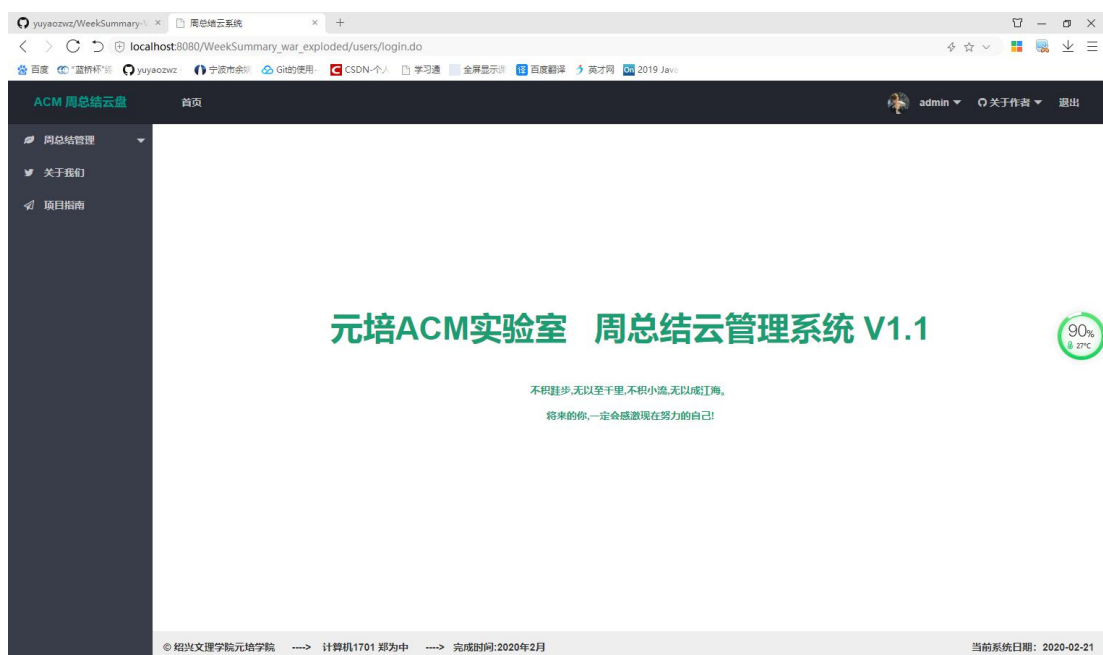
yuyaozwz/WeekSummary-\ × 周总结云系统 × +

localhost:8080/WeekSummary_war_exploded/users/login.do

百度 "蓝桥杯"官 yuyaozwz 宁波市余姚 Git的使用 CSDN-个人 学习通 全屏显示 百度翻译 英才网 2019 Java

ACM 周总结云盘 首页 admin 关于作者 退出

周总结管理
关于我们
项目指南

元培ACM实验室 周总结云管理系统 V1.1

不积跬步,无以至千里,不积小流,无以成江海。

将来的你,一定会感激现在努力的自己!

90%
27°C

© 绍兴文理学院元培学院 ----> 计算机1701 郑为中 ----> 完成时间:2020年2月

当前系统日期: 2020-02-21